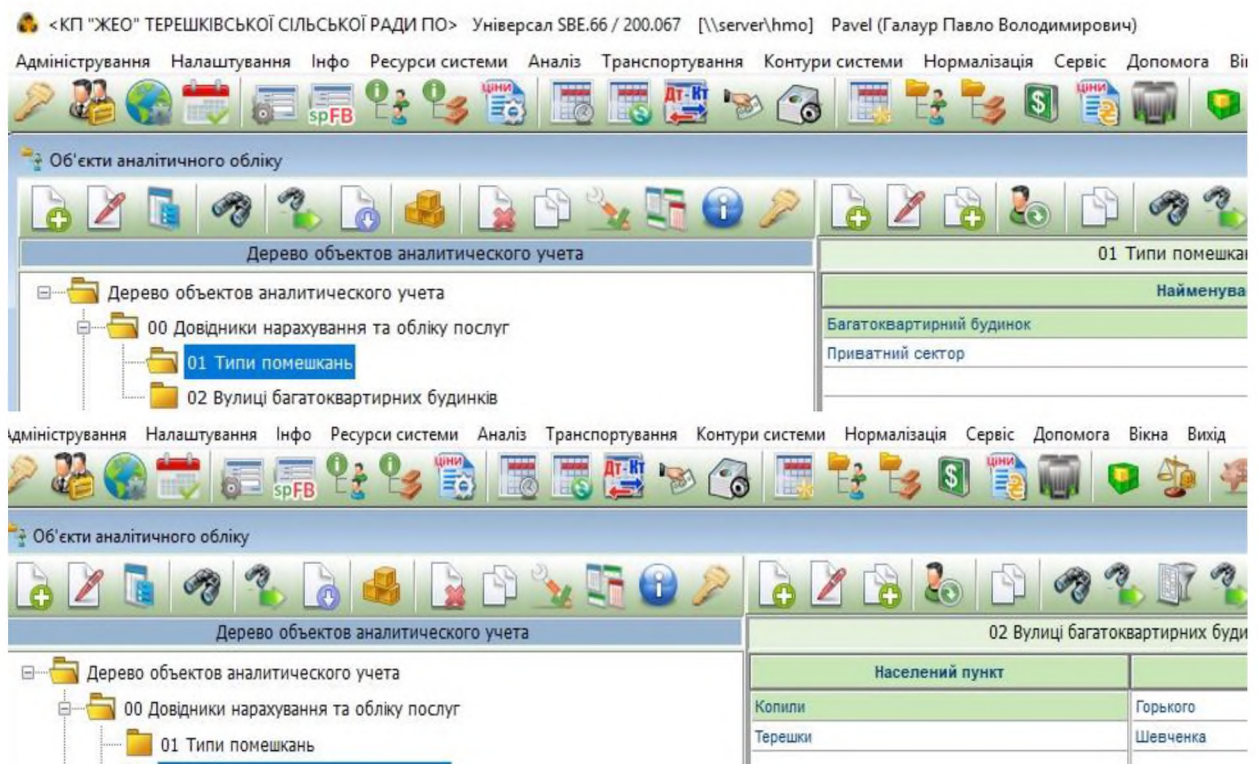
<КП "ЖЕО" ТЕРЕШКІВСЬКОЇ СІЛЬСЬКОЇ РАДИ ПО> Універсал SBE.66 / 200.067 [\\server\hmo] Pavel (Галаур Павло Володимирович)

Адміністрування Налаштування Інфо Ресурси системи Аналіз Транспортування Контури системи Нормалізація Сервіс Допомога Ві

ціни spFB Дт-Кт ціни

Об'єкти аналітичного обліку

Дерево объектов аналитического учета

01 Типи помешка

Дерево объектов аналитического учета
00 Довідники нарахування та обліку послуг
01 Типи помешкань
02 Вулиці багатоквартирних будинків

Найменува

Багатоквартирний будинок
Приватний сектор

дміністрування Налаштування Інфо Ресурси системи Аналіз Транспортування Контури системи Нормалізація Сервіс Допомога Вікна Вихід

ціни spFB Дт-Кт ціни

Об'єкти аналітичного обліку

Дерево объектов аналитического учета

02 Вулиці багатоквартирних буди

Дерево объектов аналитического учета
00 Довідники нарахування та обліку послуг
01 Типи помешкань

| Населений пункт | |
|---|---|
| Копили | Горького |
| Терешки | Шевченка |